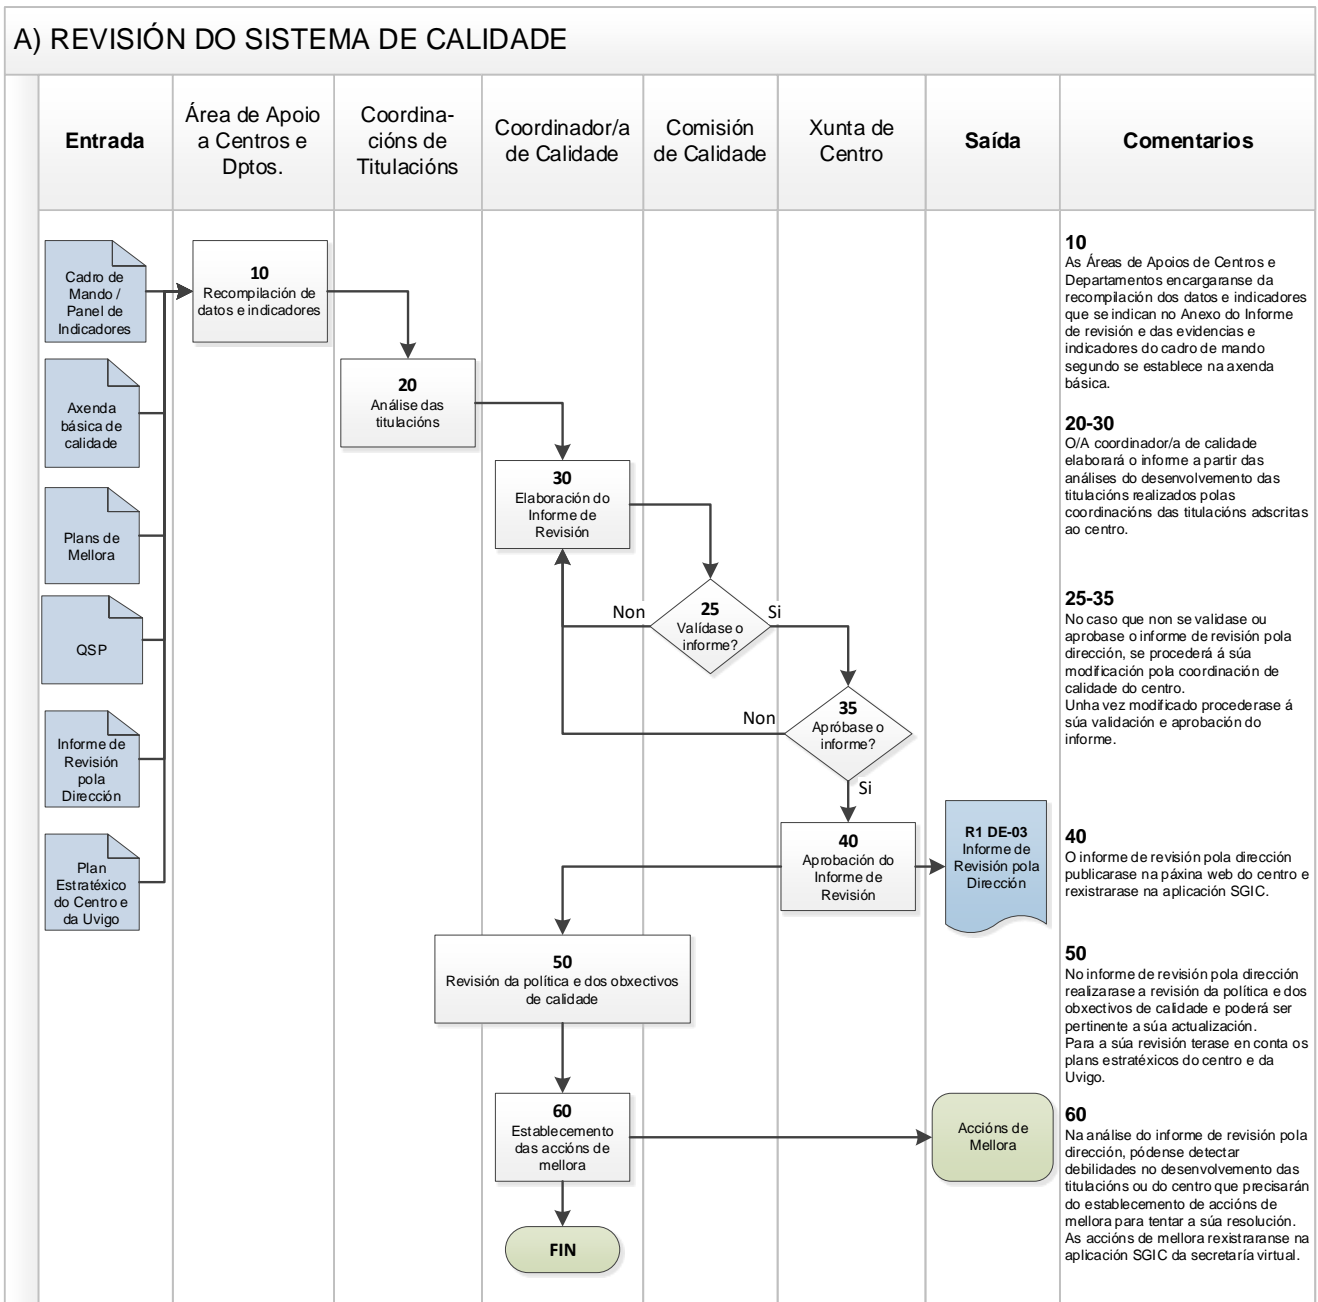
A) REVISIÓN DO SISTEMA DE CALIDADE

| Entrada | Área de Apoio a Centros e Dptos. | Coordinacións de Titulacións | Coordinador/a de Calidade | Comisión de Calidade | Xunta de Centro | Saída | Comentarios |
|---|---|---|---|---|---|---|---|

Cadro de Mando / Panel de Indicadores

Axenda básica de calidade

Plans de Mellora

QSP

Informe de Revisión pola Dirección

Plan Estratéxico do Centro e da Uvigo

10
Recompilación de datos e indicadores

20
Análise das titulacións

30
Elaboración do Informe de Revisión

Non
25
Valídase o informe?
Si

35
Apróbase o informe?
Non
Si

40
Aprobación do Informe de Revisión

R1 DE-03
Informe de Revisión pola Dirección

50
Revisión da política e dos obxectivos de calidade

60
Establecemento das accións de mellora

Accións de Mellora

FIN

10
As Áreas de Apoios de Centros e Departamentos encargaranse da recompilación dos datos e indicadores que se indican no Anexo do Informe de revisión e das evidencias e indicadores do cadro de mando segundo se establece na axenda básica.

20-30
O/A coordinador/a de calidade elaborará o informe a partir das análises do desenvolvemento das titulacións realizados polas coordinacións das titulacións adscritas ao centro.

25-35
No caso que non se validase ou aprobase o informe de revisión pola dirección, se procederá á súa modificación pola coordinación de calidade do centro.
Unha vez modificado procederase á súa validación e aprobación do informe.

40
O informe de revisión pola dirección publicarase na páxina web do centro e rexistrarase na aplicación SGIC.

50
No informe de revisión pola dirección realizarase a revisión da política e dos obxectivos de calidade e poderá ser pertinente a súa actualización.
Para a súa revisión terase en conta os plans estratéxicos do centro e da Uvigo.

60
Na análise do informe de revisión pola dirección, pódense detectar debilidades no desenvolvemento das titulacións ou do centro que precisarán do establecemento de accións de mellora para tentar a súa resolución.
As accións de mellora rexistraranse na aplicación SGIC da secretaría virtual.